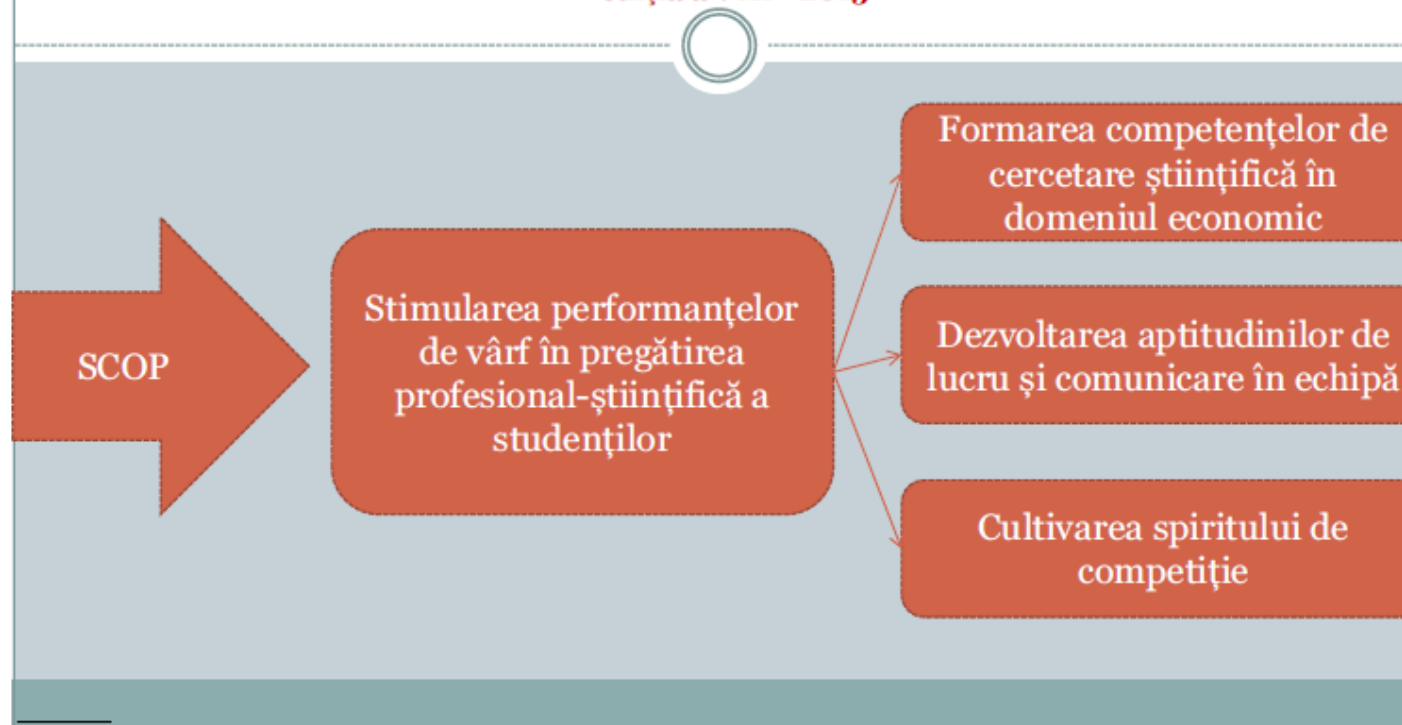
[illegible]

SCOP

Stimularea performanţelor de vârf în pregătirea profesional-ştiinţifică a studenţilor

Formarea competenţelor de cercetare ştiinţifică în domeniul economic

Dezvoltarea aptitudinilor de lucru şi comunicare în echipă

Cultivarea spiritului de competiţie